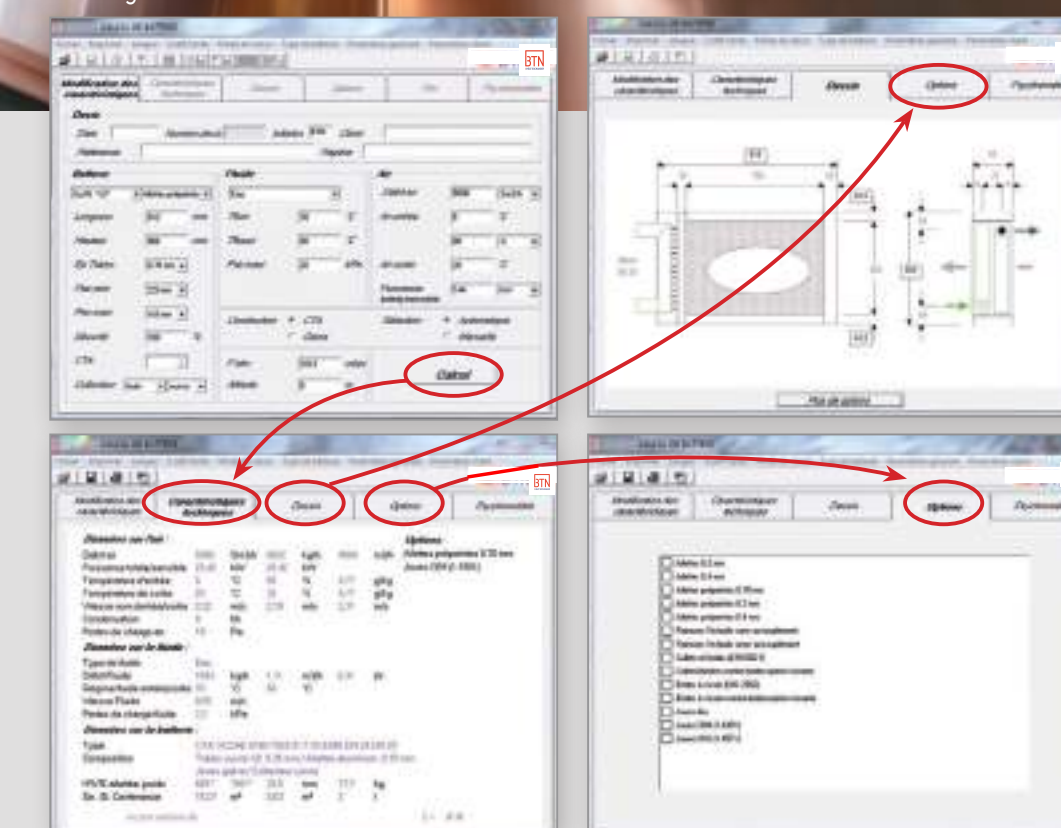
BTN

Modification des caractéristiques

Caractéristiques techniques

Dessin

Options

Devis

Batterie

Fluide

Air

Calcul

Caractéristiques techniques

Dessin

Options

Psychrométrie

BTN

Données sur l'air

Données sur le fluide

Données sur la batterie

Options

Plus de options

Options